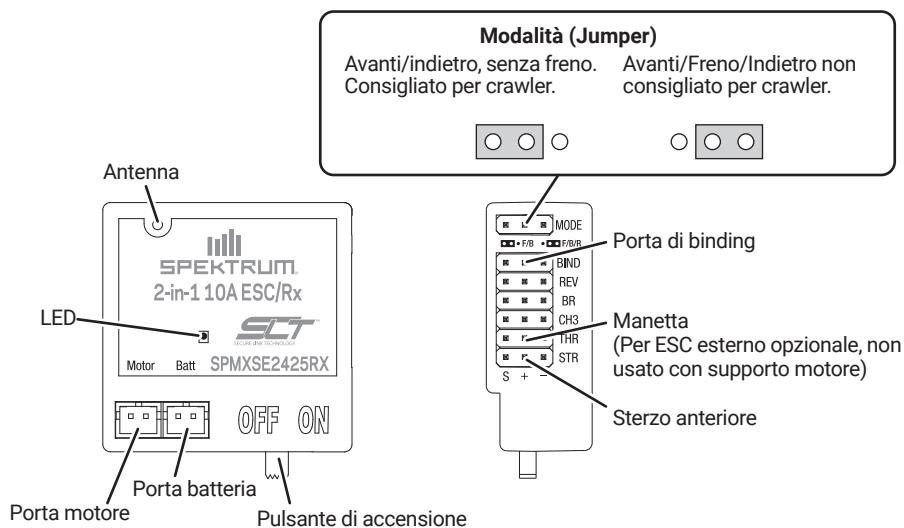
Modalità (Jumper)

Avanti/indietro, senza freno. Consigliato per crawler.

Avanti/Freno/Indietro non consigliato per crawler.

Antenna

SPEKTRUM

2-in-1 10A ESC/Rx

LED

SLT SECURE LINK TECHNOLOGY

Motor Batt SPMXSE2425RX

OFF ON

Porta motore

Porta batteria

Pulsante di accensione

MODE

F/B F/B/R

BIND

REV

BR

CH3

THR

STR

S + −

Porta di binding

Manetta (Per ESC esterno opzionale, non usato con supporto motore)

Sterzo anteriore